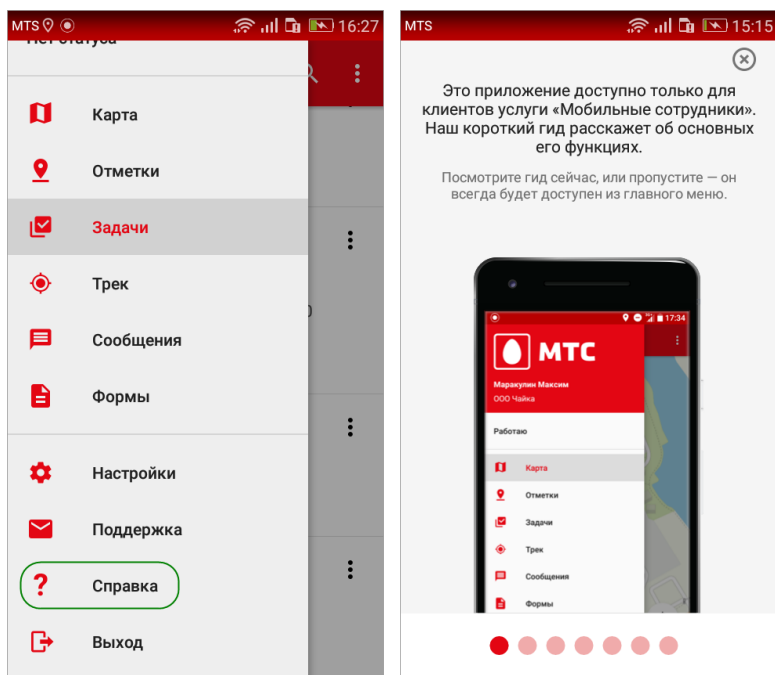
MTS 16:27

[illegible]

Карта

Отметки

Задачи

Трек

Сообщения

Формы

Настройки

Поддержка

Справка

Выход

MTS 15:15

Это приложение доступно только для клиентов услуги «Мобильные сотрудники». Наш короткий гид расскажет об основных его функциях.

Посмотрите гид сейчас, или пропустите — он всегда будет доступен из главного меню.

17:34

МТС

Маракулин Максим
ООО Чайка

Работаю

Карта

Отметки

Задачи

Трек

Сообщения

Формы